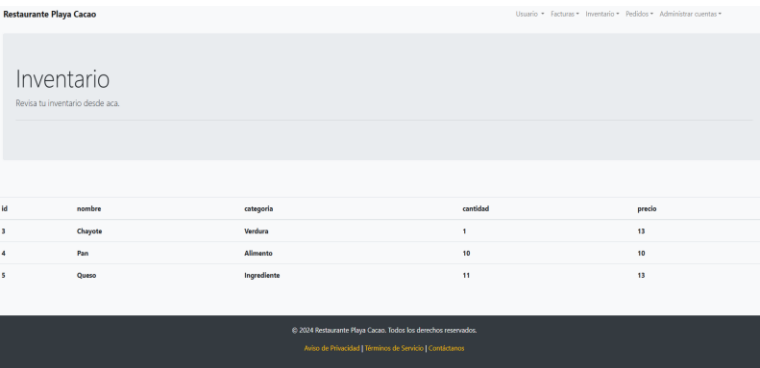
Restaurante Playa Cacao

Usuario ▾ Facturas ▾ Inventario ▾ Pedidos ▾ Administrar cuentas ▾

Inventario

Revisa tu inventario desde aca.

| id | nombre | categoria | cantidad | precio |
|---|---|---|---|---|
| 3 | Chayote | Verdura | 1 | 13 |
| 4 | Pan | Alimento | 10 | 10 |
| 5 | Queso | Ingrediente | 11 | 13 |

© 2024 Restaurante Playa Cacao. Todos los derechos reservados.

Aviso de Privacidad | Términos de Servicio | Contáctanos